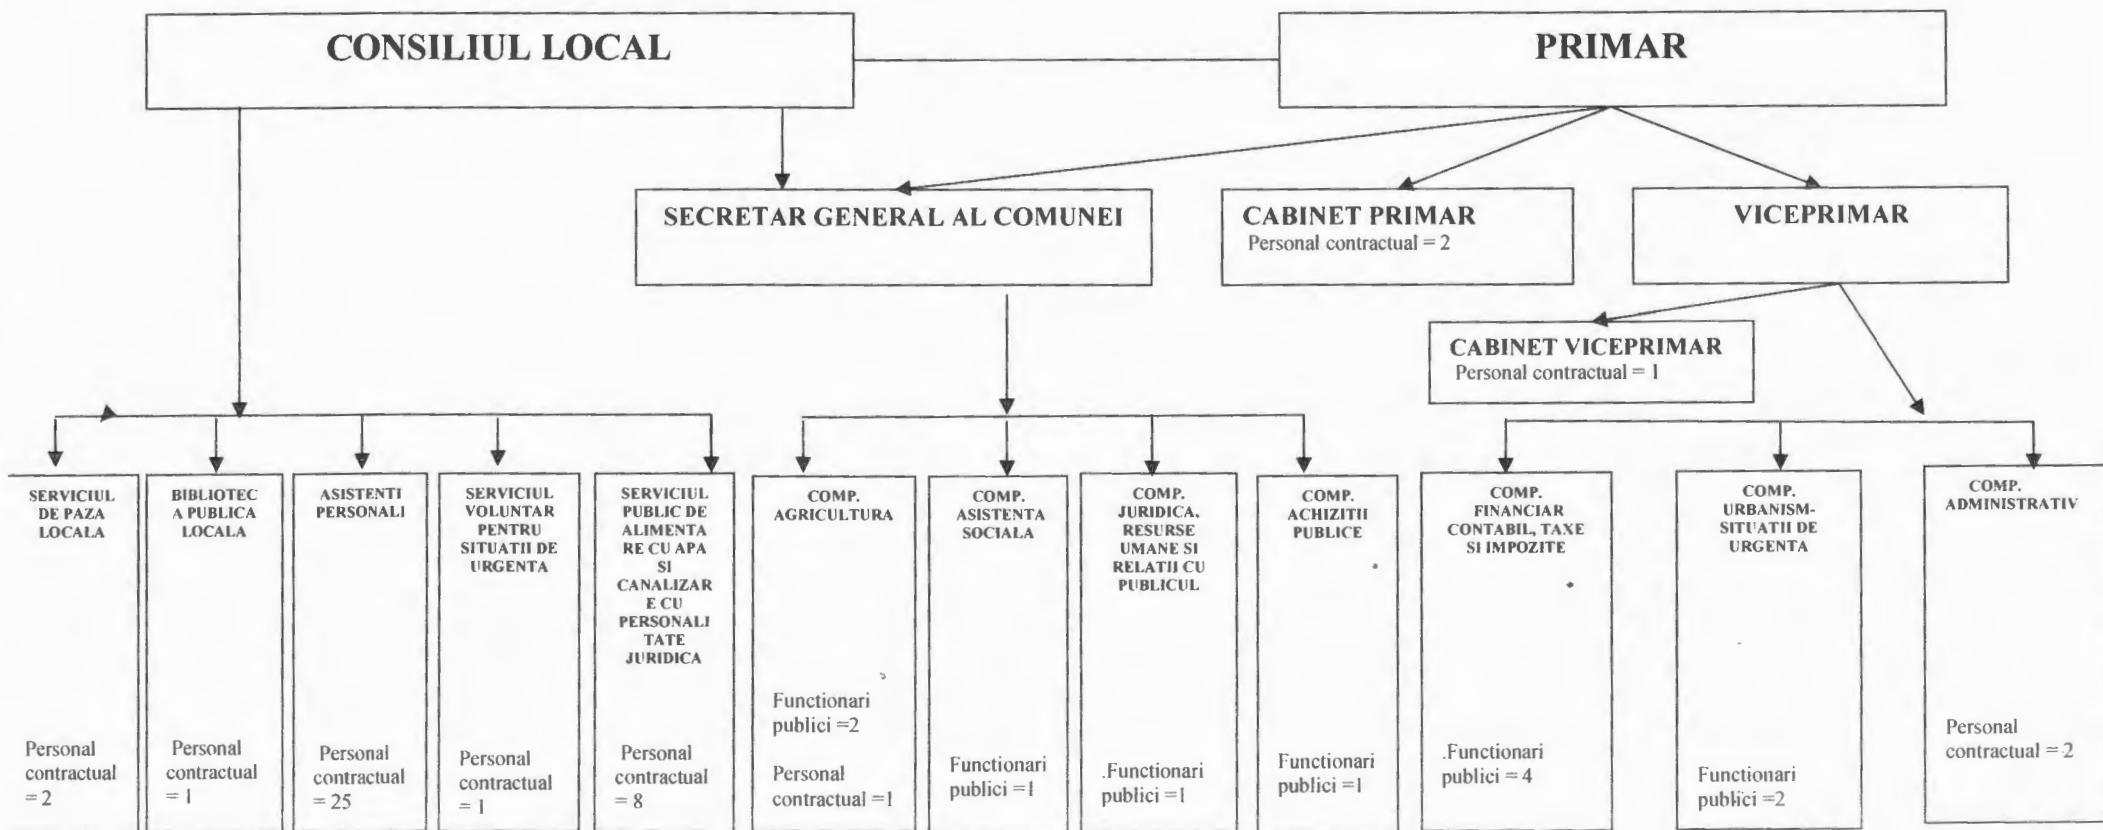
CONSILIUL LOCAL

PRIMAR

SECRETAR GENERAL AL COMUNEI

CABINET PRIMAR
Personal contractual = 2

VICEPRIMAR

CABINET VICEPRIMAR
Personal contractual = 1

SERVICIUL DE PAZA LOCALA
Personal contractual = 2

BIBLIOTECA PUBLICA LOCALA
Personal contractual = 1

ASISTENTI PERSONALI
Personal contractual = 25

SERVICIUL VOLUNTAR PENTRU SITUATII DE URGENTA
Personal contractual = 1

SERVICIUL PUBLIC DE ALIMENTARE CU APA SI CANALIZARE CU PERSONALITATE JURIDICA
Personal contractual = 8

COMP. AGRICULTURA
Functionari publici =2
Personal contractual =1

COMP. ASISTENTA SOCIALA
Functionari publici =1

COMP. JURIDICA, RESURSE UMANE SI RELATII CU PUBLICUL
.Functionari publici =1

COMP. ACHIZITII PUBLICE
Functionari publici =1

COMP. FINANCIAR CONTABIL, TAXE SI IMPOZITE
.Functionari publici = 4

COMP. URBANISM-SITUATII DE URGENTA
Functionari publici =2

COMP. ADMINISTRATIV
Personal contractual = 2